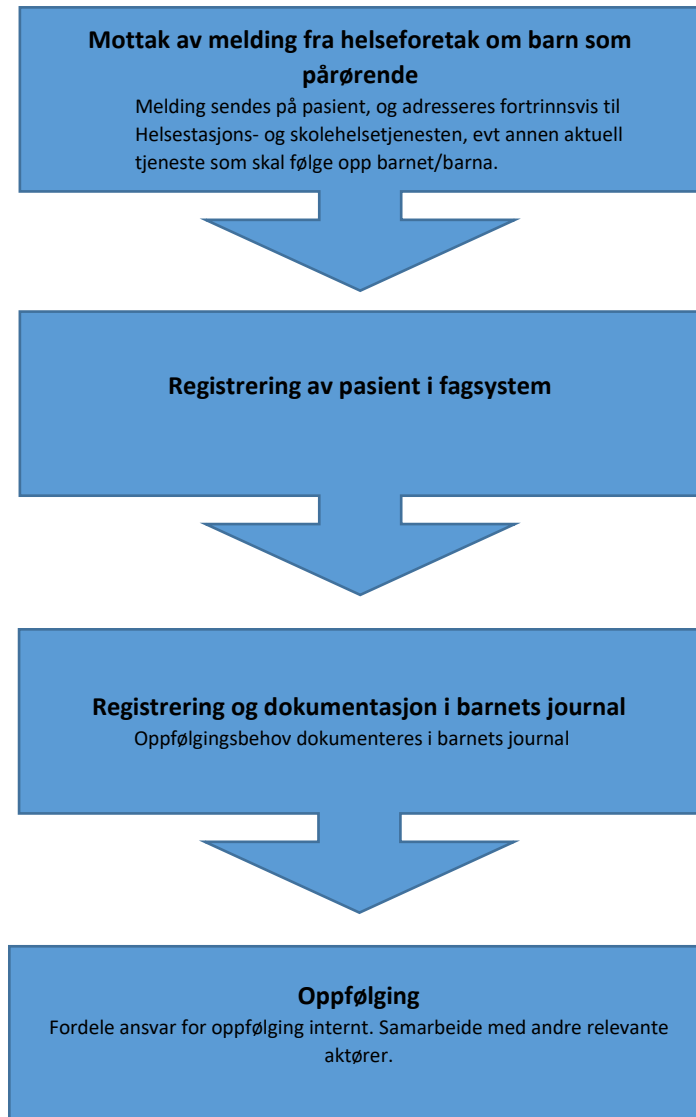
**Mottak av melding fra helseforetak om barn som pårørende**

Melding sendes på pasient, og adresseres fortrinnsvis til Helsestasjons- og skolehelsetjenesten, evt annen aktuell tjeneste som skal følge opp barnet/barna.

**Registrering av pasient i fagsystem**

**Registrering og dokumentasjon i barnets journal**

Oppfølgingsbehov dokumenteres i barnets journal

**Oppfølging**

Fordele ansvar for oppfølging internt. Samarbeide med andre relevante aktører.